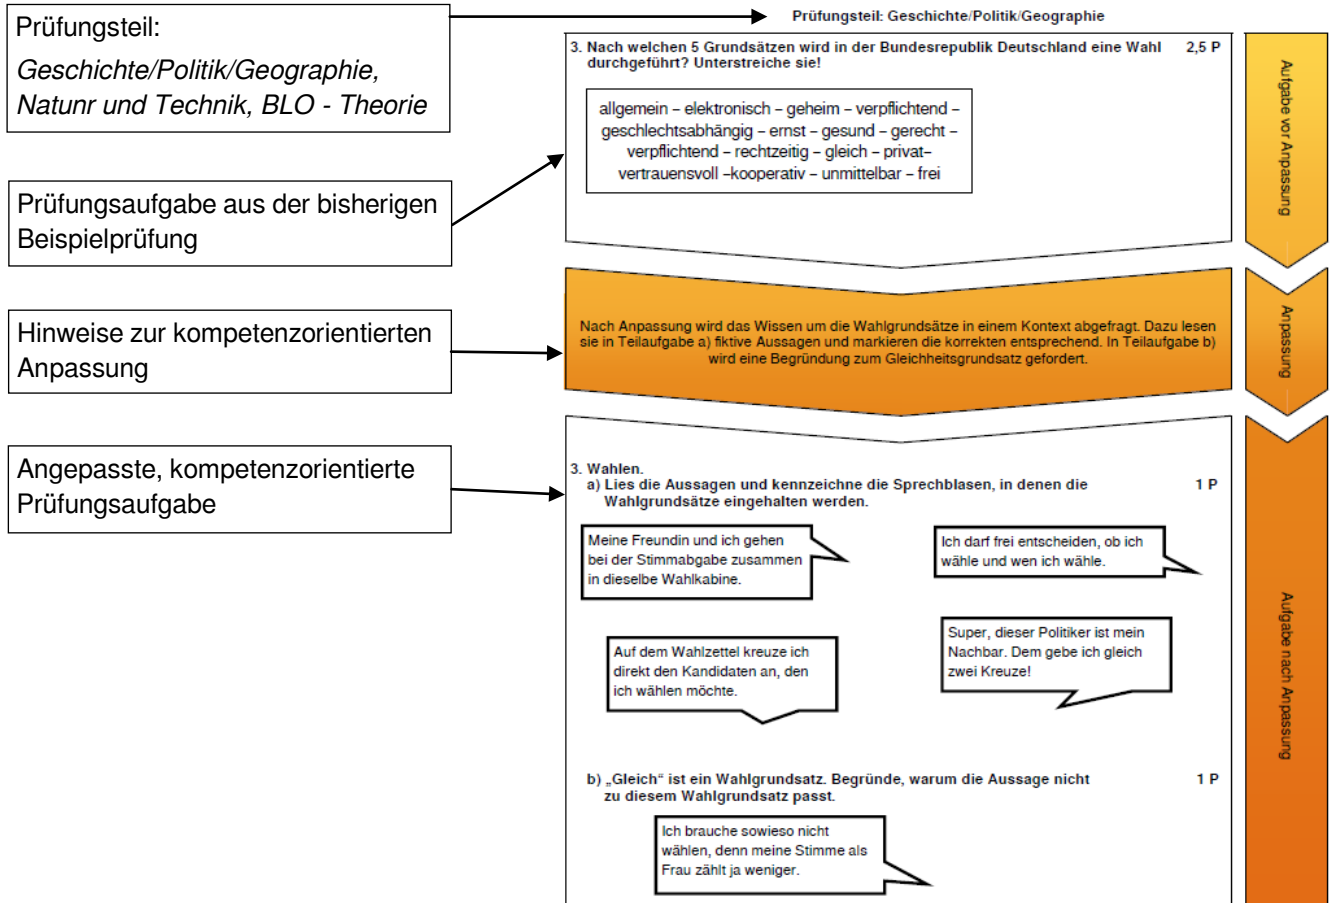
Prüfungsteil:
Geschichte/Politik/Geographie, Natunr und Technik, BLO - Theorie

Prüfungsaufgabe aus der bisherigen Beispielprüfung

Hinweise zur kompetenzorientierten Anpassung

Angepasste, kompetenzorientierte Prüfungsaufgabe

Prüfungsteil: Geschichte/Politik/Geographie

3. Nach welchen 5 Grundsätzen wird in der Bundesrepublik Deutschland eine Wahl durchgeführt? Unterstreiche sie! 2,5 P

allgemein – elektronisch – geheim – verpflichtend – geschlechtsabhängig – ernst – gesund – gerecht – verpflichtend – rechtzeitig – gleich – privat– vertrauensvoll –kooperativ – unmittelbar – frei

Aufgabe vor Anpassung

Nach Anpassung wird das Wissen um die Wahlgrundsätze in einem Kontext abgefragt. Dazu lesen sie in Teilaufgabe a) fiktive Aussagen und markieren die korrekten entsprechend. In Teilaufgabe b) wird eine Begründung zum Gleichheitsgrundsatz gefordert.

Anpassung

3. Wahlen.
a) Lies die Aussagen und kennzeichne die Sprechblasen, in denen die Wahlgrundsätze eingehalten werden. 1 P

Meine Freundin und ich gehen bei der Stimmabgabe zusammen in dieselbe Wahlkabine.

Ich darf frei entscheiden, ob ich wähle und wen ich wähle.

Auf dem Wahlzettel kreuze ich direkt den Kandidaten an, den ich wählen möchte.

Super, dieser Politiker ist mein Nachbar. Dem gebe ich gleich zwei Kreuze!

b) „Gleich" ist ein Wahlgrundsatz. Begründe, warum die Aussage nicht zu diesem Wahlgrundsatz passt. 1 P

Ich brauche sowieso nicht wählen, denn meine Stimme als Frau zählt ja weniger.

Aufgabe nach Anpassung